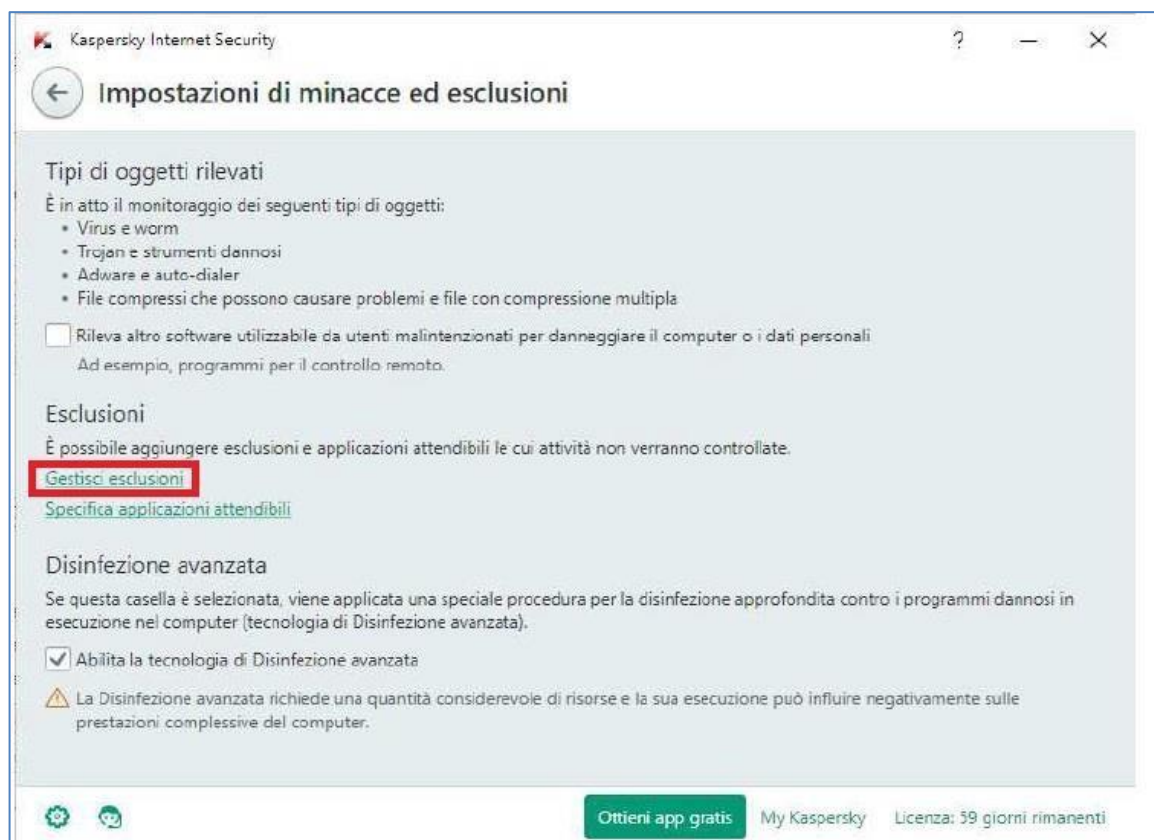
Kaspersky Internet Security

?

Impostazioni di minacce ed esclusioni

Tipi di oggetti rilevati

È in atto il monitoraggio dei seguenti tipi di oggetti:
• Virus e worm
• Trojan e strumenti dannosi
• Adware e auto-dialer
• File compressi che possono causare problemi e file con compressione multipla

Rileva altro software utilizzabile da utenti malintenzionati per danneggiare il computer o i dati personali

Ad esempio, programmi per il controllo remoto.

Esclusioni

È possibile aggiungere esclusioni e applicazioni attendibili le cui attività non verranno controllate.

Gestisci esclusioni

Specifica applicazioni attendibili

Disinfezione avanzata

Se questa casella è selezionata, viene applicata una speciale procedura per la disinfezione approfondita contro i programmi dannosi in esecuzione nel computer (tecnologia di Disinfezione avanzata).

Abilita la tecnologia di Disinfezione avanzata

La Disinfezione avanzata richiede una quantità considerevole di risorse e la sua esecuzione può influire negativamente sulle prestazioni complessive del computer.

Ottieni app gratis

My Kaspersky

Licenza: 59 giorni rimanenti